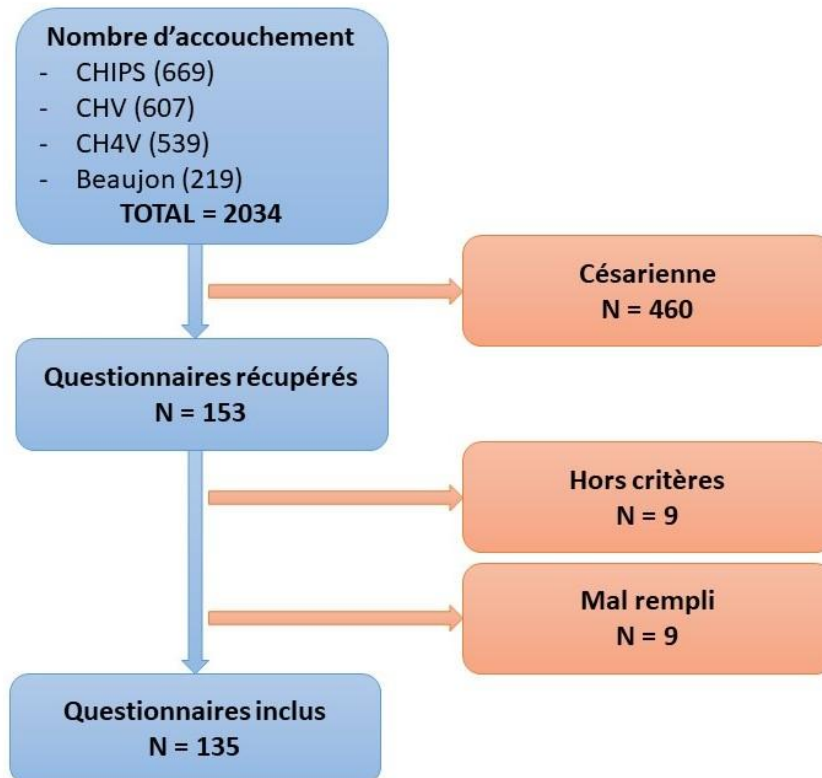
Nombre d'accouchement
- CHIPS (669)
- CHV (607)
- CH4V (539)
- Beaujon (219)
TOTAL = 2034

Césarienne
N = 460

Questionnaires récupérés
N = 153

Hors critères
N = 9

Mal rempli
N = 9

Questionnaires inclus
N = 135